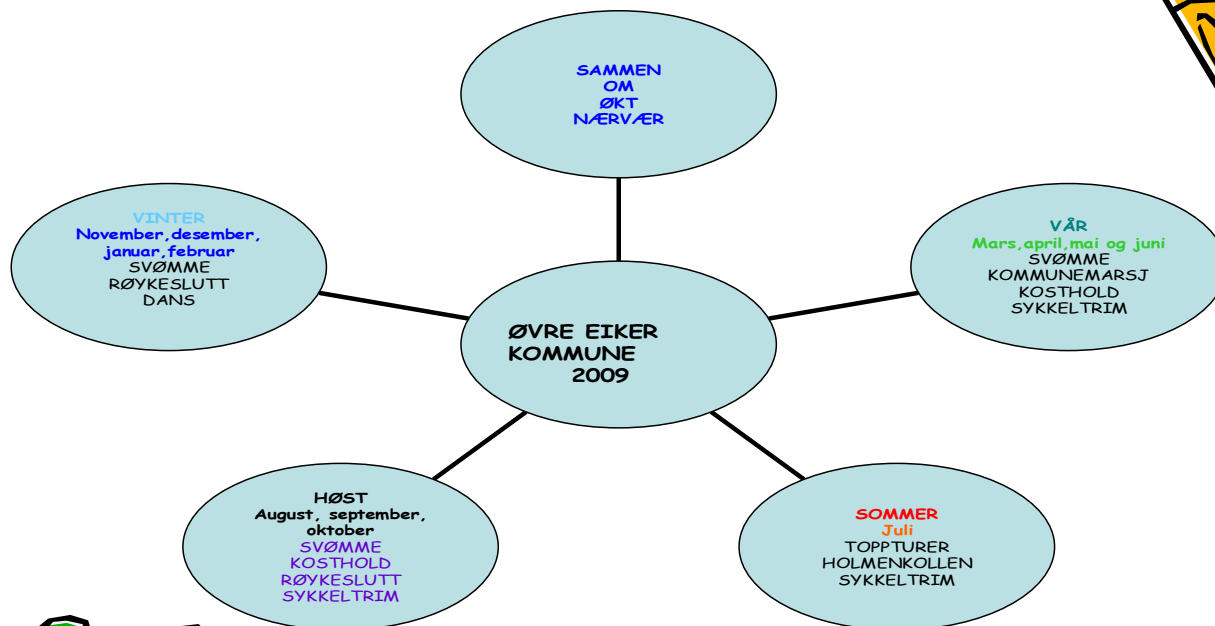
SAMMEN
OM
ØKT
NÆRVÆR

VINTER
November,desember, januar,februar
SVØMME
RØYKESLUTT
DANS

VÅR
Mars,april,mai og juni
SVØMME
KOMMUNEMARSJ
KOSTHOLD
SYKKELTRIM

ØVRE EIKER
KOMMUNE
2009

HØST
August, september, oktober
SVØMME
KOSTHOLD
RØYKESLUTT
SYKKELTRIM

SOMMER
Juli
TOPPTURER
HOLMENKOLLEN
SYKKELTRIM